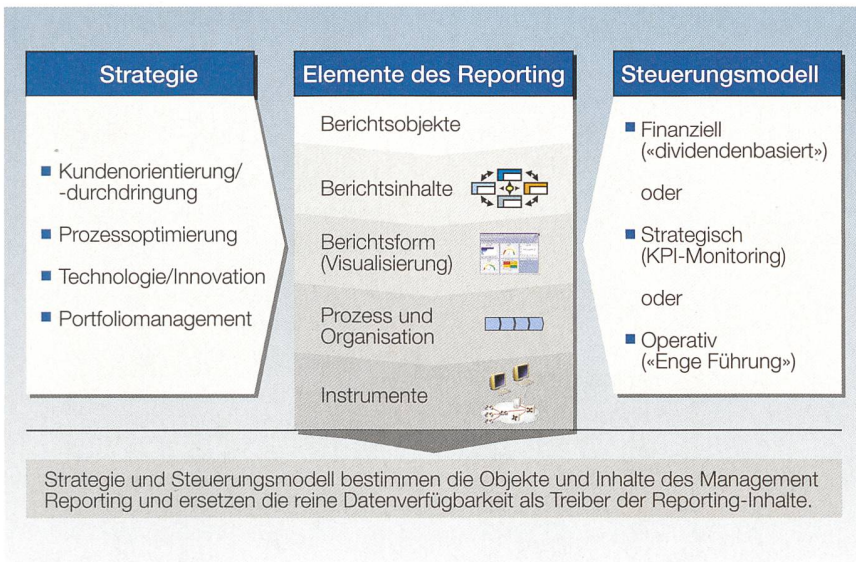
Strategie

Kundenorientierung/ -durchdringung

Prozessoptimierung

Technologie/Innovation

Portfoliomanagement

Elemente des Reporting

Berichtsobjekte

Berichtsinhalte

Berichtsform (Visualisierung)

Prozess und Organisation

Instrumente

Steuerungsmodell

Finanziell («dividendenbasiert»)

oder

Strategisch (KPI-Monitoring)

oder

Operativ («Enge Führung»)

Strategie und Steuerungsmodell bestimmen die Objekte und Inhalte des Management Reporting und ersetzen die reine Datenverfügbarkeit als Treiber der Reporting-Inhalte.